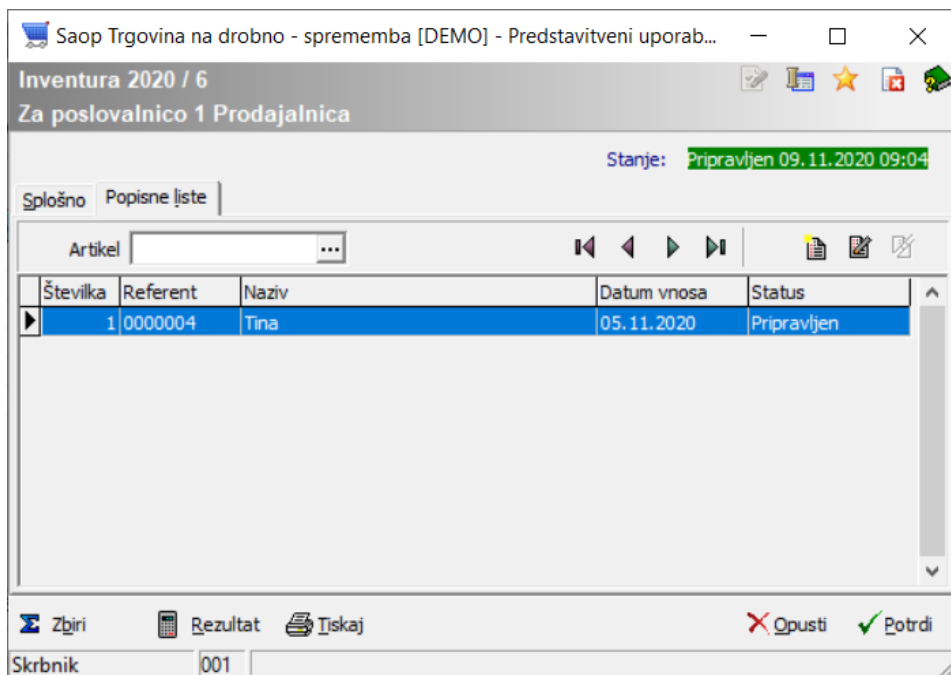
Saop Trgovina na drobno - sprememba [DEMO] - Predstavitveni uporab...

Inventura 2020 / 6
Za poslovalnico 1 Prodajalnica

Stanje: Pripravljen 09.11.2020 09:04

Splošno | Popisne liste

Artikel ...

| Številka | Referent | Naziv | Datum vnosa | Status |
|---|---|---|---|---|
| 1 | 0000004 | Tina | 05.11.2020 | Pripravljen |

Zbiri Rezultat Tiskaj Opusti Potrdi

Skrbnik 001